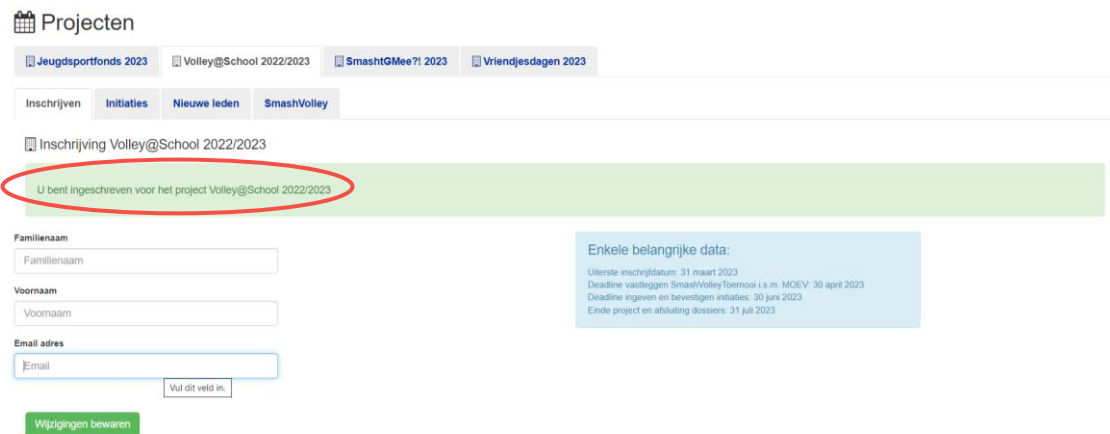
Projecten

Jeugdsportfonds 2023
Volley@School 2022/2023
SmashtGMee?! 2023
Vriendjesdagen 2023

Inschrijven
Initiaties
Nieuwe leden
SmashVolley

Inschrijving Volley@School 2022/2023

U bent ingeschreven voor het project Volley@School 2022/2023

Familienaam
Familienaam

Voornaam
Voornaam

Email adres
Email

Vul dit veld in.

Wijzigingen bewaren

Enkele belangrijke data:

Uiterste inschrijfdatum: 31 maart 2023
Deadline vastleggen SmashVolleyToernooi i.s.m. MOEV: 30 april 2023
Deadline ingeven en bevestigen initiaties: 30 juni 2023
Einde project en afsluiting dossiers: 31 juli 2023